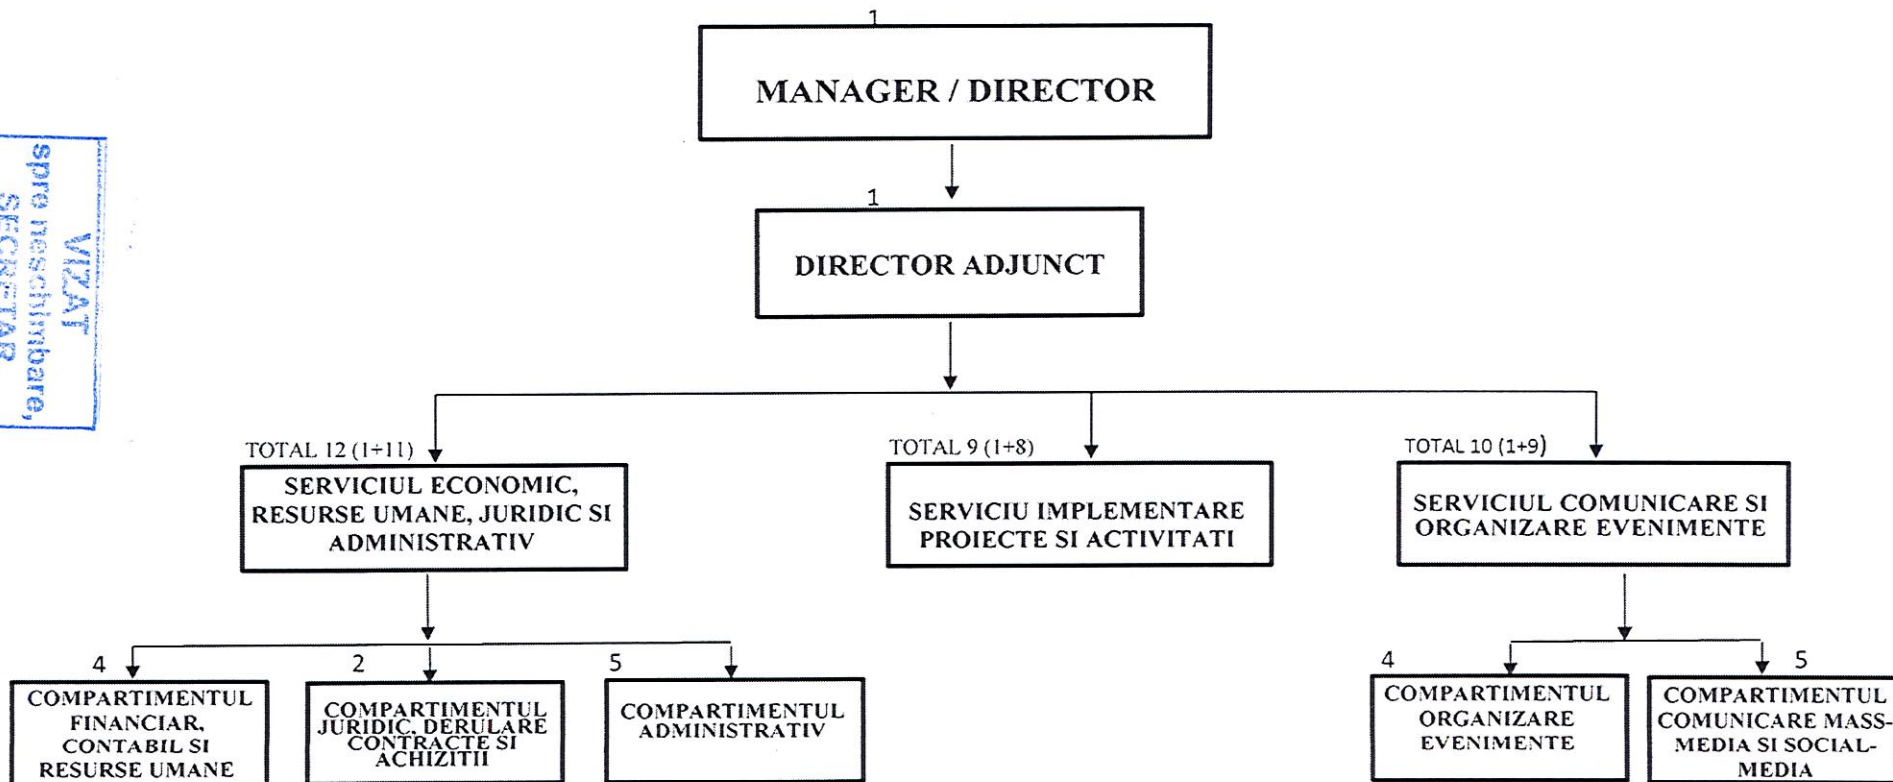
VIZAT
spre neschimbare,
SECRETAR

1
MANAGER / DIRECTOR

1
DIRECTOR ADJUNCT

TOTAL 12 (1+11)
SERVICIUL ECONOMIC, RESURSE UMANE, JURIDIC SI ADMINISTRATIV

TOTAL 9 (1+8)
SERVICIU IMPLEMENTARE PROIECTE SI ACTIVITATI

TOTAL 10 (1+9)
SERVICIUL COMUNICARE SI ORGANIZARE EVENIMENTE

4
COMPARTIMENTUL FINANCIAR, CONTABIL SI RESURSE UMANE

2
COMPARTIMENTUL JURIDIC, DERULARE CONTRACTE SI ACHIZITII

5
COMPARTIMENTUL ADMINISTRATIV

4
COMPARTIMENTUL ORGANIZARE EVENIMENTE

5
COMPARTIMENTUL COMUNICARE MASS-MEDIA SI SOCIAL-MEDIA